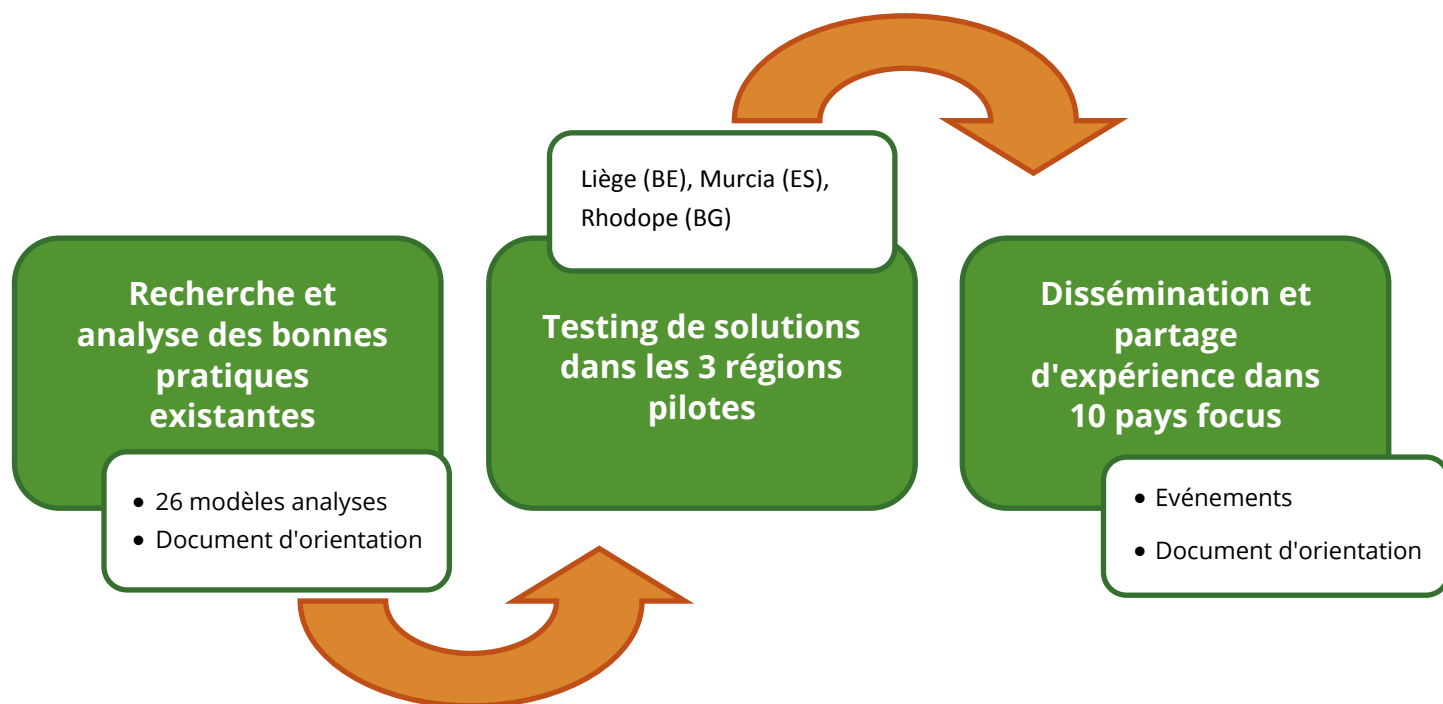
Recherche et analyse des bonnes pratiques existantes

- 26 modèles analyses
- Document d'orientation

Liège (BE), Murcia (ES), Rhodope (BG)

Testing de solutions dans les 3 régions pilotes

Dissémination et partage d'expérience dans 10 pays focus

- Evénements
- Document d'orientation